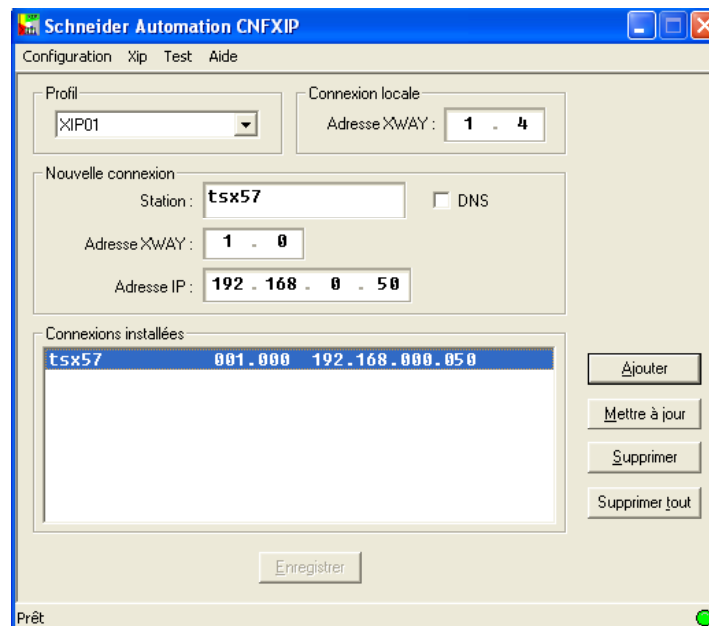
Schneider Automation CNFXIP

Configuration Xip Test Aide

Profil
XIP01

Connexion locale
Adresse XWAY : 1 . 4

Nouvelle connexion
Station : tsx57
DNS
Adresse XWAY : 1 . 0
Adresse IP : 192 . 168 . 0 . 50

Connexions installées
tsx57 001.000 192.168.000.050

Ajouter
Mettre à jour
Supprimer
Supprimer tout

Enregistrer

Prêt